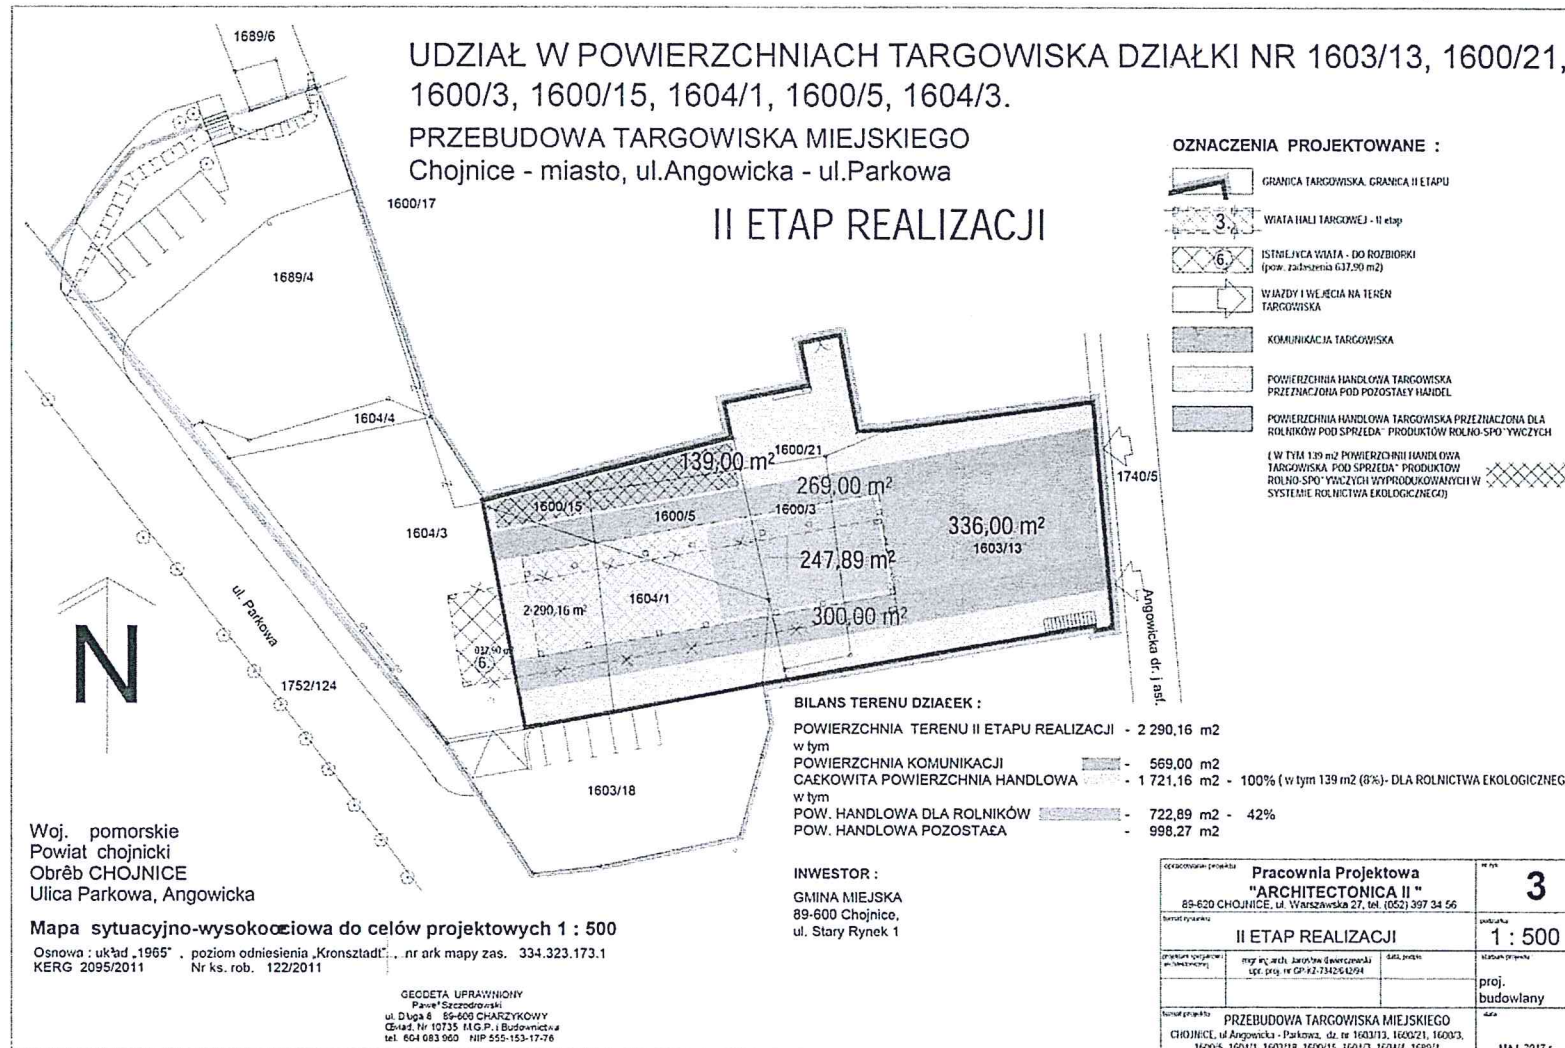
UDZIAŁ W POWIERZCHNIACH TARGOWISKA DZIAŁKI NR 1603/13, 1600/21, 1600/3, 1600/15, 1604/1, 1600/5, 1604/3.

PRZEBUDOWA TARGOWISKA MIEJSKIEGO
Chojnice - miasto, ul.Angowicka - ul.Parkowa

II ETAP REALIZACJI

OZNACZENIA PROJEKTOWANE :

GRANICA TARGOWISKA, GRANICA II ETAPU

3 WIATA HALI TARGOWEJ - II etap

6 ISTNIEJĄCA WIATA - DO ROZBIÓRKI (pow. zadaszenia 637,90 m2)

WJAZDY I WEJŚCIA NA TEREN TARGOWISKA

KOMUNIKACJA TARGOWISKA

POWIERZCHNIA HANDLOWA TARGOWISKA PRZEZNACZONA POD POZOSTAŁY HANDEL

POWIERZCHNIA HANDLOWA TARGOWISKA PRZEZNACZONA DLA ROLNIKÓW POD SPRZEDAŻ PRODUKTÓW ROLNO-SPOŻYWCZYCH

( W TYM 139 m2 POWIERZCHNI HANDLOWA TARGOWISKA POD SPRZEDAŻ PRODUKTÓW ROLNO-SPOŻYWCZYCH WYPRODUKOWANYCH W SYSTEMIE ROLNICTWA EKOLOGICZNEGO)

1689/6
1600/17
1689/4
1604/4
1604/3
1600/21
1600/15
1600/5
1600/3
1604/1
1603/13
1740/5
1752/124
1603/18
ul. Parkowa
Angowicka dr. j asf.
139,00 m²
269,00 m²
247,89 m²
336,00 m²
300,00 m²
2 290,16 m²
637,90 m²
6
N

BILANS TERENU DZIAŁEK :
POWIERZCHNIA TERENU II ETAPU REALIZACJI - 2 290,16 m2
w tym
POWIERZCHNIA KOMUNIKACJI - 569,00 m2
CAŁKOWITA POWIERZCHNIA HANDLOWA - 1 721,16 m2 - 100% ( w tym 139 m2 (8%)- DLA ROLNICTWA EKOLOGICZNEG
w tym
POW. HANDLOWA DLA ROLNIKÓW - 722,89 m2 - 42%
POW. HANDLOWA POZOSTAŁA - 998,27 m2

INWESTOR :
GMINA MIEJSKA
89-600 Chojnice,
ul. Stary Rynek 1

Woj. pomorskie
Powiat chojnicki
Obrêb CHOJNICE
Ulica Parkowa, Angowicka

Mapa sytuacyjno-wysokościowa do celów projektowych 1 : 500
Osnowa : układ „1965" , poziom odniesienia „Kronsztadt" , nr ark mapy zas. 334.323.173.1
KERG 2095/2011 Nr ks. rob. 122/2011

GEODETA UPRAWNIONY
Paweł Szczodrowski
ul. Długa 8 89-606 CHARZYKOWY
Ewid. Nr 10735 M.G.P. i Budownictwa
tel. 604 083 960 NIP 555-153-17-76

Pracownia Projektowa
"ARCHITECTONICA II "
89-620 CHOJNICE, ul. Warszawska 27, tel. (052) 397 34 56
3
II ETAP REALIZACJI
1 : 500
mgr inż. arch. Jarosław Gwierczewski upr. proj. nr GP-KZ-7342/64/94
proj. budowlany
PRZEBUDOWA TARGOWISKA MIEJSKIEGO
CHOJNICE, ul Angowicka - Parkowa, dz. nr 1603/13, 1600/21, 1600/3, 1600/5, 1604/1, 1603/18, 1600/15, 1604/3, 1604/4, 1689/1
MAJ 2017 r.